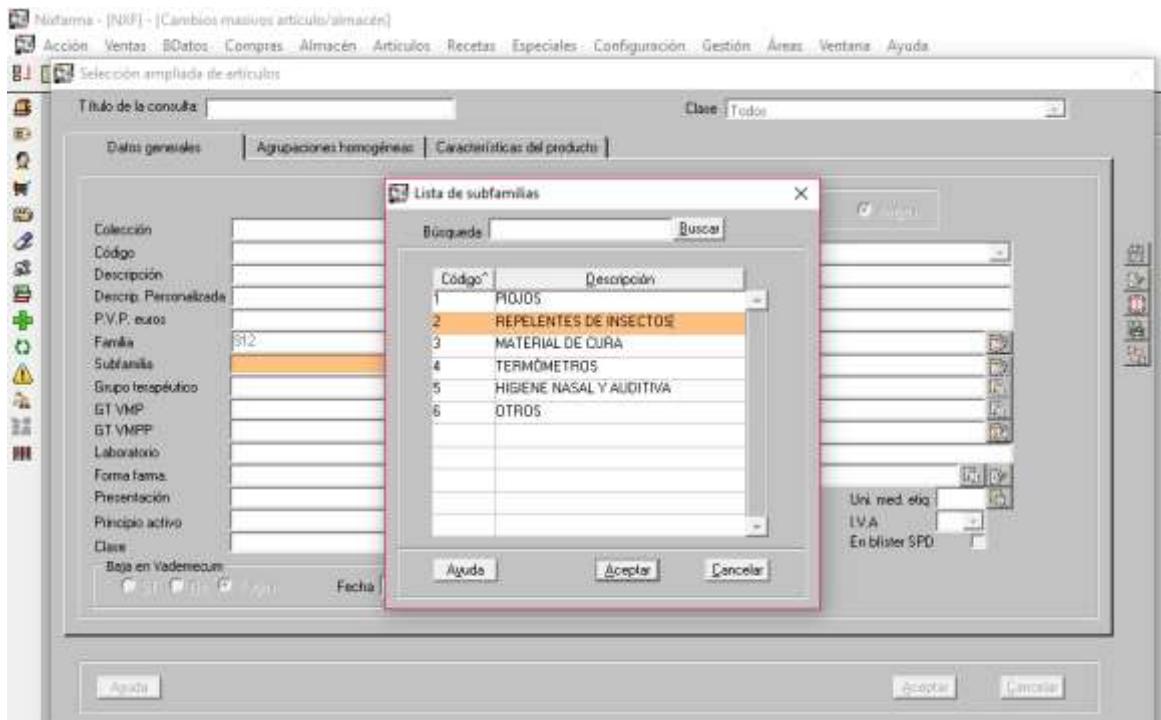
Nixfarma - [NXF] - [Cambios masivos articulo/almacén]

Acción Ventas BDatos Compras Almacén Artículos Recetas Especiales Configuración Gestión Áreas Ventana Ayuda

Selección ampliada de artículos

Título de la consulta

Clase Todos

Datos generales | Agrupaciones homogéneas | Características del producto

Colección
Código
Descripción
Descrip. Personalizada
P.V.P. euros
Familia 812
Subfamilia
Grupo terapéutico
GT VMP
GT VMPP
Laboratorio
Forma farma.
Presentación
Principio activo
Clase
Baja en Vademecum
Fecha

Uni. med. etiq.
I.V.A
En blister SPD

Lista de subfamilias

Búsqueda Buscar

| Código^ | Descripción |
|---|---|
| 1 | PIOJOS |
| 2 | REPELENTES DE INSECTOS |
| 3 | MATERIAL DE CURA |
| 4 | TERMÓMETROS |
| 5 | HIGIENE NASAL Y AUDITIVA |
| 6 | OTROS |

Ayuda Aceptar Cancelar

Ayuda Aceptar Cancelar